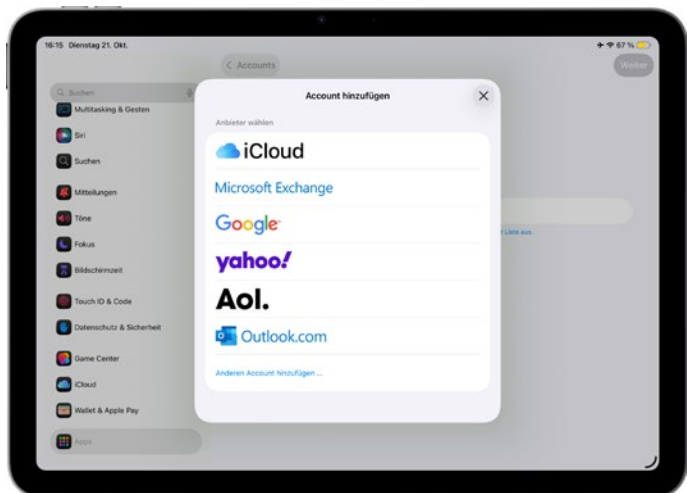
16:15 Dienstag 21. Okt.

67 %

< Accounts

Weiter

Suchen

Multitasking & Gesten

Siri

Suchen

Mitteilungen

Töne

Fokus

Bildschirmzeit

Touch ID & Code

Datenschutz & Sicherheit

Game Center

iCloud

Wallet & Apple Pay

Apps

Account hinzufügen

Anbieter wählen

iCloud

Microsoft Exchange

Google

yahoo!

Aol.

Outlook.com

Anderen Account hinzufügen ...

r Liste aus.